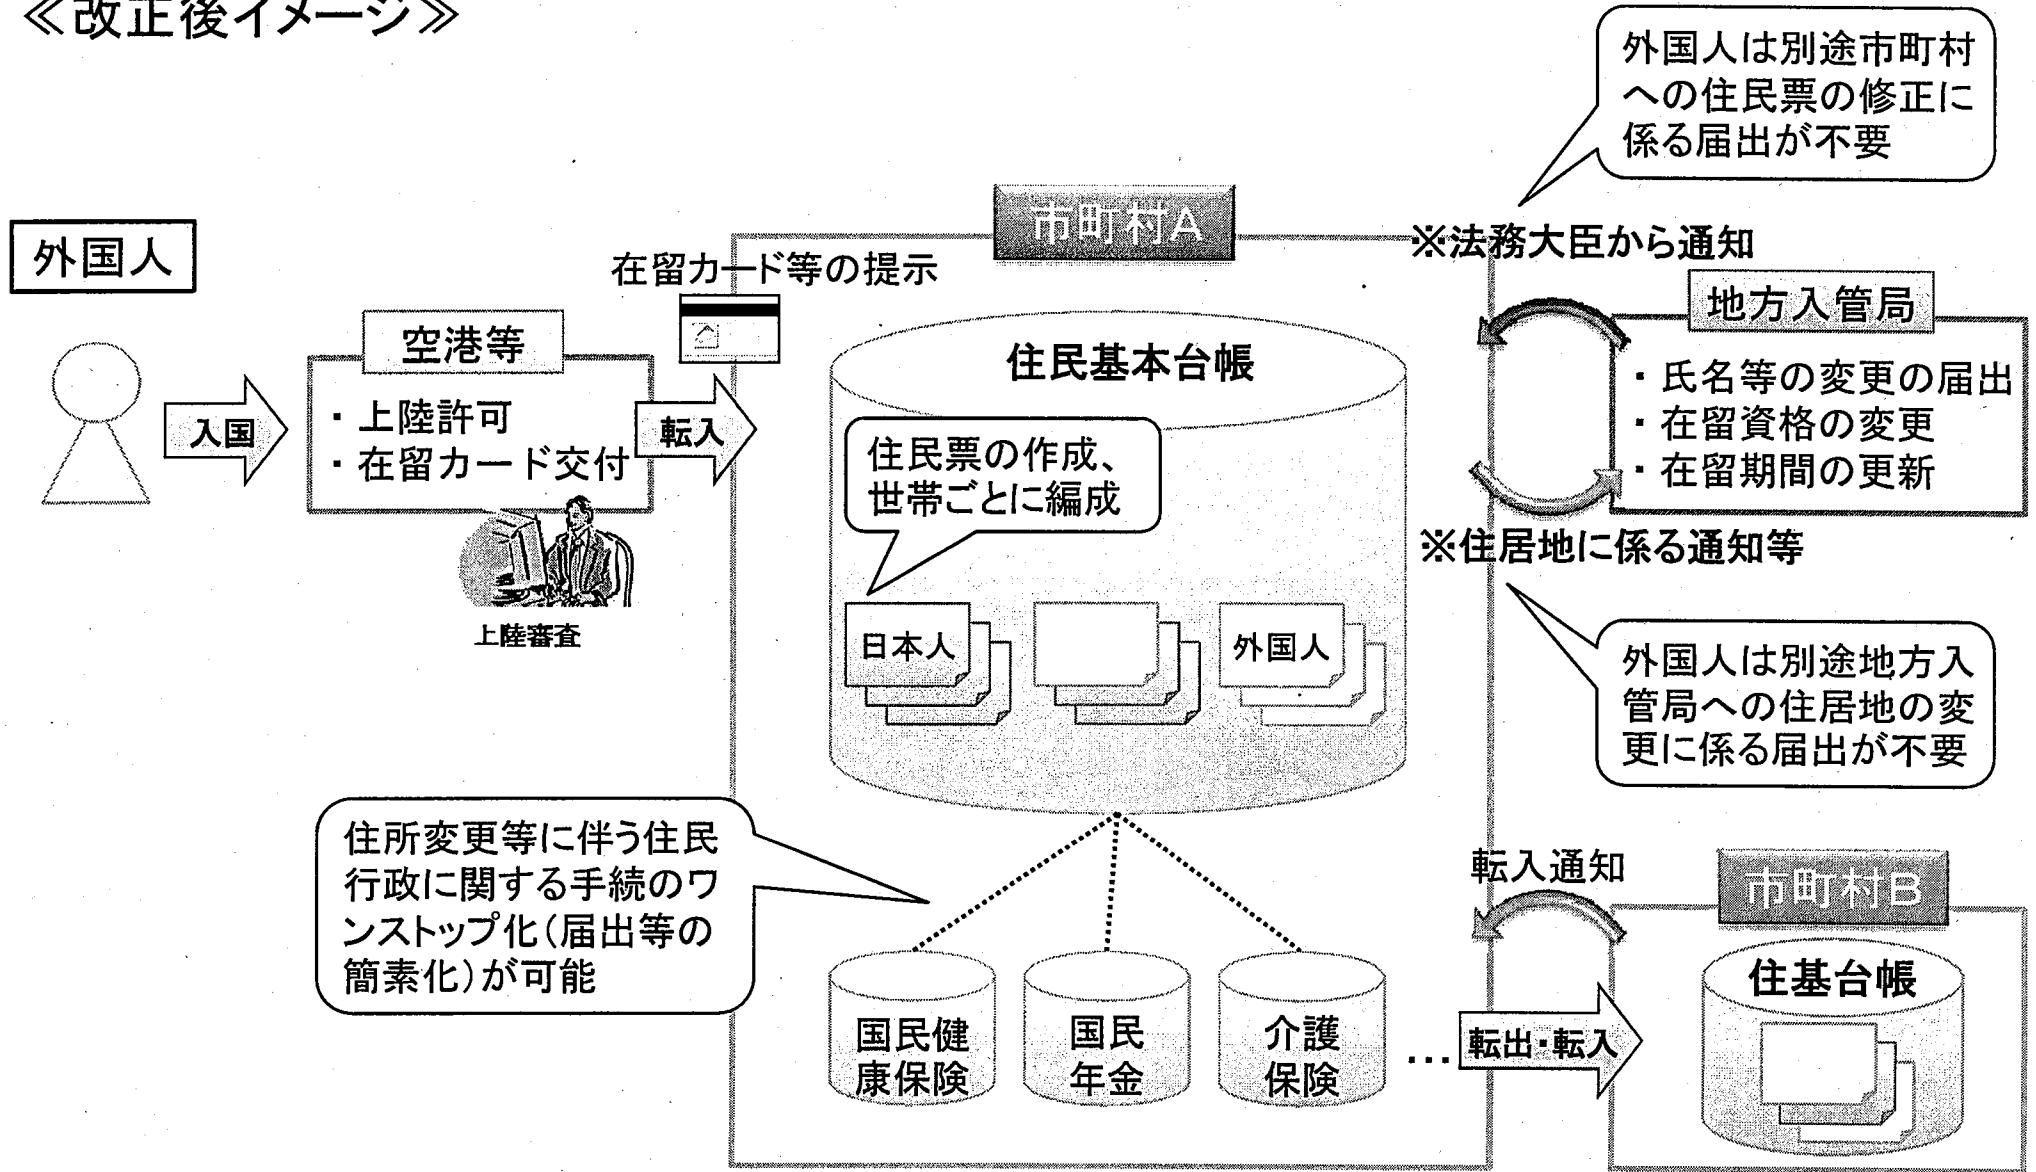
≪改正後イメージ≫

外国人は別途市町村への住民票の修正に係る届出が不要

外国人

市町村A

※法務大臣から通知

在留カード等の提示

地方入管局

空港等

住民基本台帳

・氏名等の変更の届出
・在留資格の変更
・在留期間の更新

入国

・上陸許可
・在留カード交付

転入

住民票の作成、世帯ごとに編成

※住居地に係る通知等

上陸審査

日本人

外国人

外国人は別途地方入管局への住居地の変更に係る届出が不要

住所変更等に伴う住民行政に関する手続のワンストップ化(届出等の簡素化)が可能

転入通知

市町村B

住基台帳

国民健康保険

国民年金

介護保険

…

転出・転入